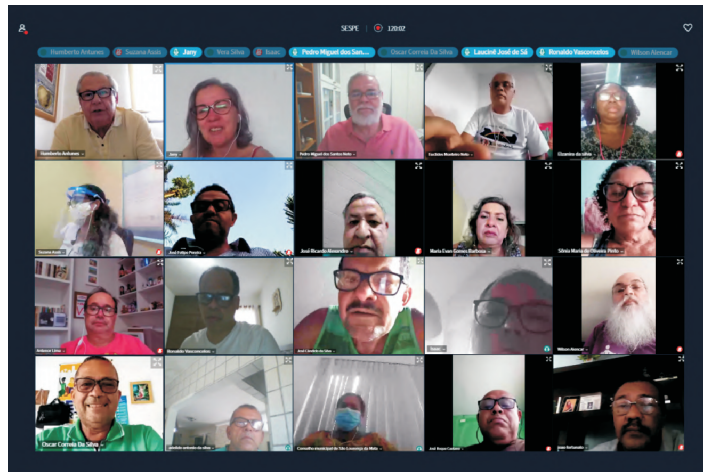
SESPE 120:02

Humberto Antunes | Daniela Assis | Jany | Vera Silva | Isaac | Pedro Miguel dos San... | Oscar Correia Da Silva | Laucimê José de Sá | Ronaldo Vasconcelos | Wilson Alencar

Humberto Antunes
Jany
Pedro Miguel dos Santos Neto
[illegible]
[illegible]
Daniela Assis
José Felipe Pereira
José Ricardo Alexandre
Maria Evan Gomes Barbosa
Silvia Maria de Oliveira Pinto
Ambrosio Lima
Ronaldo Vasconcelos
José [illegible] da Silva
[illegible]
Wilson Alencar
Oscar Correia Da Silva
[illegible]
Conselho municipal de São Lourenço da Mata
José Roque Cardozo
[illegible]